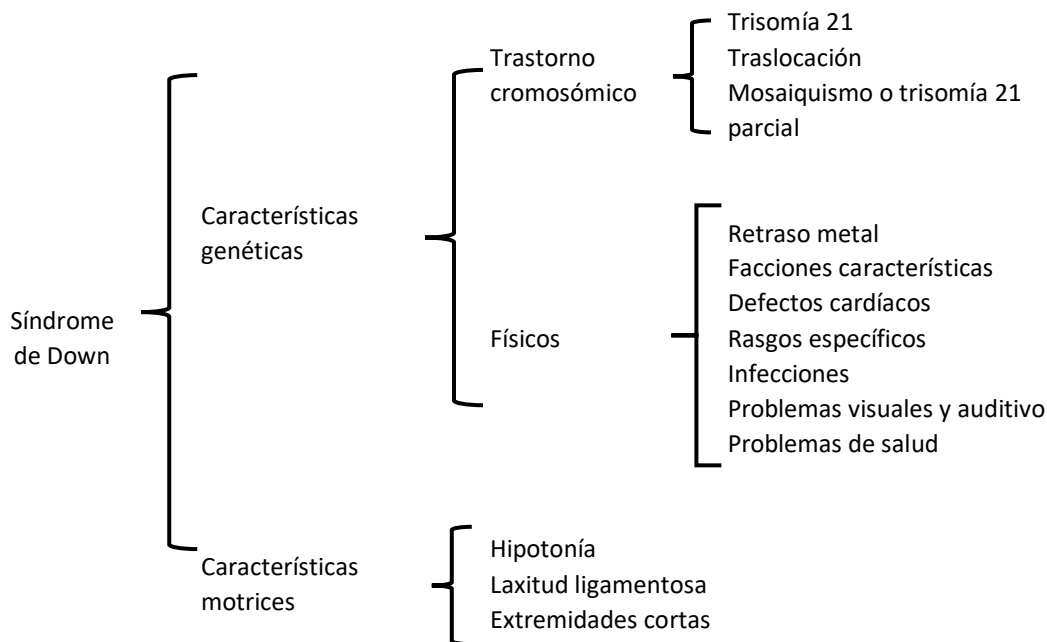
Síndrome de Down

Características genéticas

Trastorno cromosómico

Trisomía 21
Traslocación
Mosaiquismo o trisomía 21 parcial

Físicos

Retraso metal
Facciones características
Defectos cardíacos
Rasgos específicos
Infecciones
Problemas visuales y auditivo
Problemas de salud

Características motrices

Hipotonía
Laxitud ligamentosa
Extremidades cortas